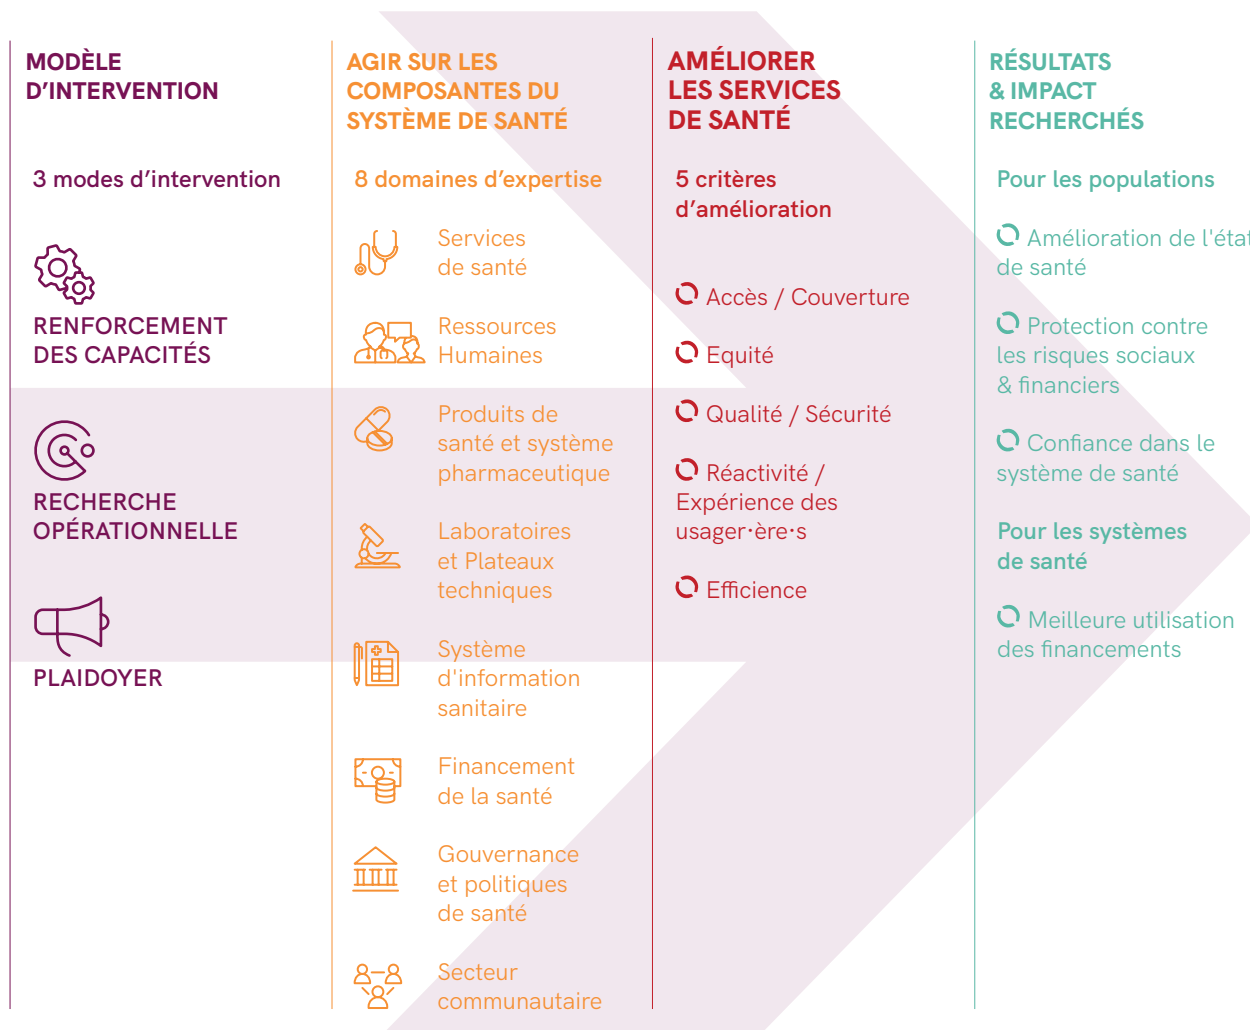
MODÈLE D'INTERVENTION

3 modes d'intervention

RENFORCEMENT DES CAPACITÉS

RECHERCHE OPÉRATIONNELLE

PLAIDOYER

AGIR SUR LES COMPOSANTES DU SYSTÈME DE SANTÉ

8 domaines d'expertise

Services de santé

Ressources Humaines

Produits de santé et système pharmaceutique

Laboratoires et Plateaux techniques

Système d'information sanitaire

Financement de la santé

Gouvernance et politiques de santé

Secteur communautaire

AMÉLIORER LES SERVICES DE SANTÉ

5 critères d'amélioration

Accès / Couverture

Equité

Qualité / Sécurité

Réactivité / Expérience des usager·ère·s

Efficience

RÉSULTATS & IMPACT RECHERCHÉS

Pour les populations

Amélioration de l'état de santé

Protection contre les risques sociaux & financiers

Confiance dans le système de santé

Pour les systèmes de santé

Meilleure utilisation des financements